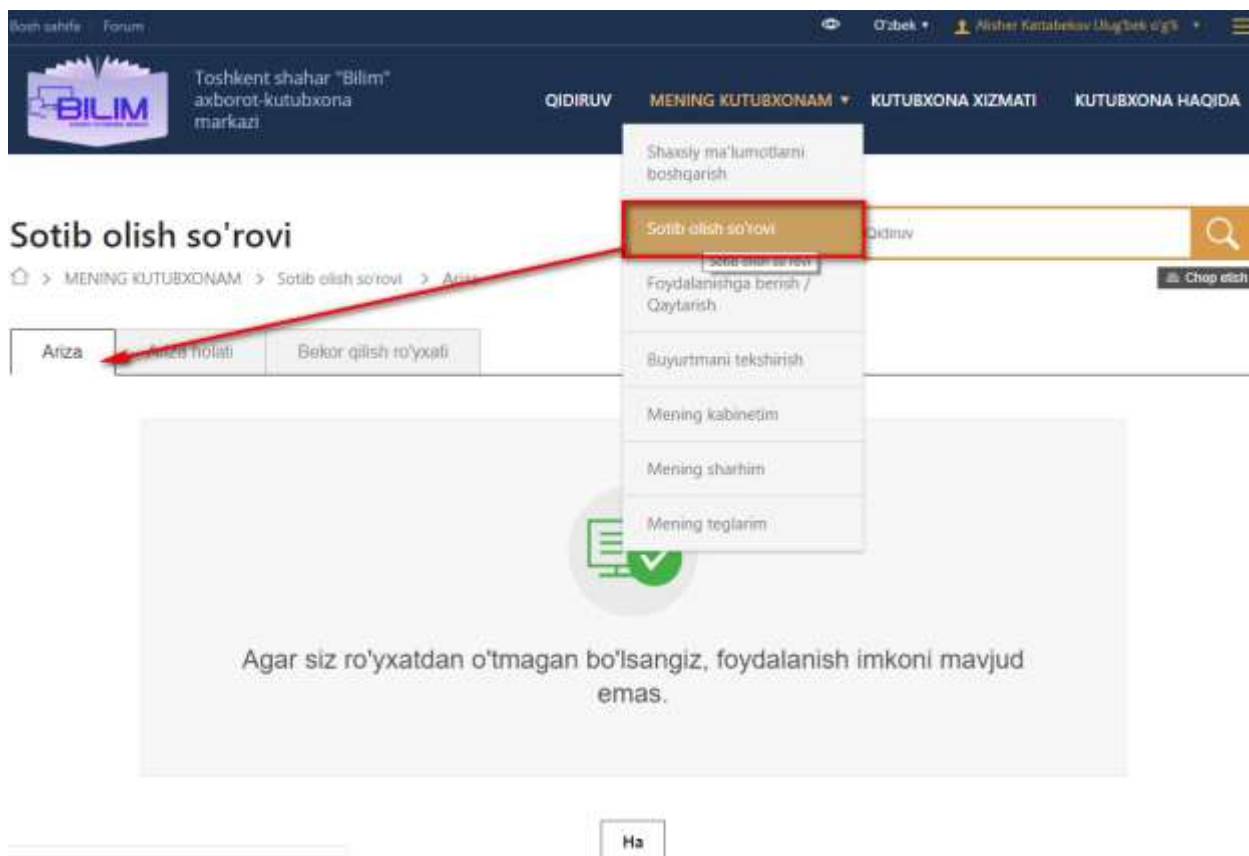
Bosh sahifa Forum

O'zbek ▾ Alisher Kattabekov Ulug'bek o'g'li ▾

BILIM

Toshkent shahar "Bilim" axborot-kutubxona markazi

QIDIRUV MENING KUTUBXONAM ▾ KUTUBXONA XIZMATI KUTUBXONA HAQIDA

Shaxsiy ma'lumotlarni boshqarish

Sotib olish so'rovi

Sotib olish so'rovi

Foydalanishga berish / Qaytarish

Buyurtmani tekshirish

Mening kabinetim

Mening sharhim

Mening teglarim

Sotib olish so'rovi

> MENING KUTUBXONAM > Sotib olish so'rovi > Ariza

Qidiruv

Chop etish

Ariza Ariza holati Bekor qilish ro'yxati

Agar siz ro'yxatdan o'tmagan bo'lsangiz, foydalanish imkoni mavjud emas.

Ha